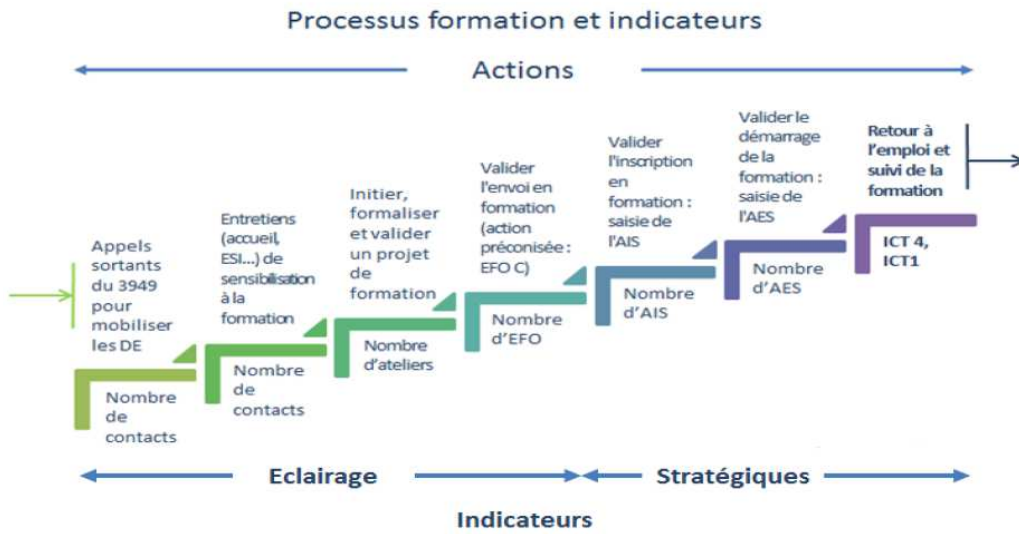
Processus formation et indicateurs

Actions

Appels sortants du 3949 pour mobiliser les DE

Nombre de contacts

Entretiens (accueil, ESI…) de sensibilisation à la formation

Nombre de contacts

Initier, formaliser et valider un projet de formation

Nombre d'ateliers

Valider l'envoi en formation (action préconisée : EFO C)

Nombre d'EFO

Valider l'inscription en formation : saisie de l'AIS

Nombre d'AIS

Valider le démarrage de la formation : saisie de l'AES

Nombre d'AES

Retour à l'emploi et suivi de la formation

ICT 4, ICT1

Eclairage

Stratégiques

Indicateurs